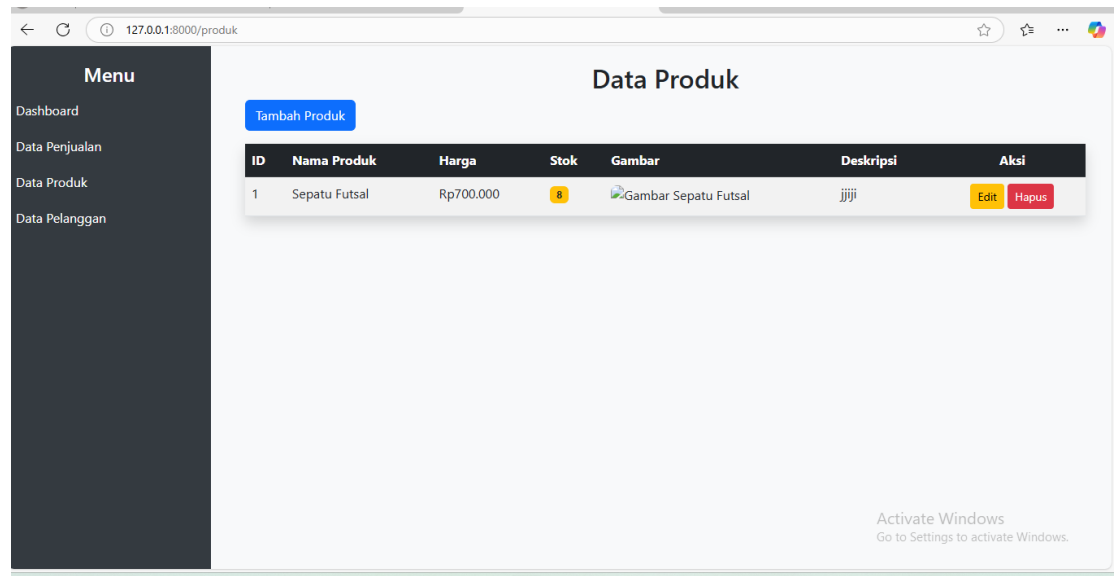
127.0.0.1:8000/produk

Menu

Dashboard

Data Penjualan

Data Produk

Data Pelanggan

Data Produk

Tambah Produk

| ID | Nama Produk | Harga | Stok | Gambar | Deskripsi | Aksi |
|---|---|---|---|---|---|---|
| 1 | Sepatu Futsal | Rp700.000 | 8 | Gambar Sepatu Futsal | jjiji | Edit Hapus |

Activate Windows
Go to Settings to activate Windows.